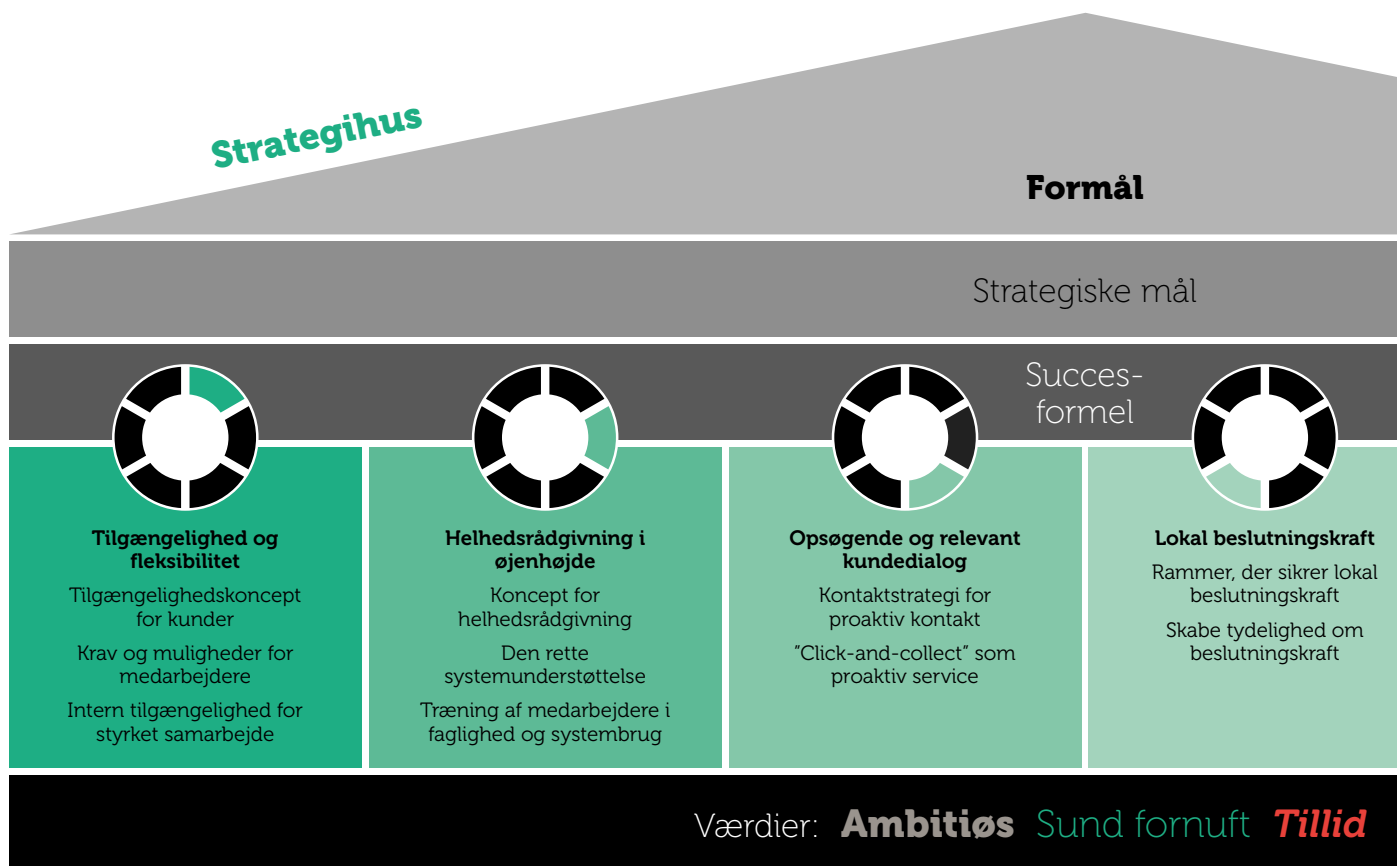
Strategihus

Formål

Strategiske mål

Succesformel

Tilgængelighed og fleksibilitet

Tilgængelighedskoncept for kunder

Krav og muligheder for medarbejdere

Intern tilgængelighed for styrket samarbejde

Helhedsrådgivning i øjenhøjde

Koncept for helhedsrådgivning

Den rette systemunderstøttelse

Træning af medarbejdere i faglighed og systembrug

Opsøgende og relevant kundedialog

Kontaktstrategi for proaktiv kontakt

"Click-and-collect" som proaktiv service

Lokal beslutningskraft

Rammer, der sikrer lokal beslutningskraft

Skabe tydelighed om beslutningskraft

Værdier: Ambitiøs Sund fornuft Tillid